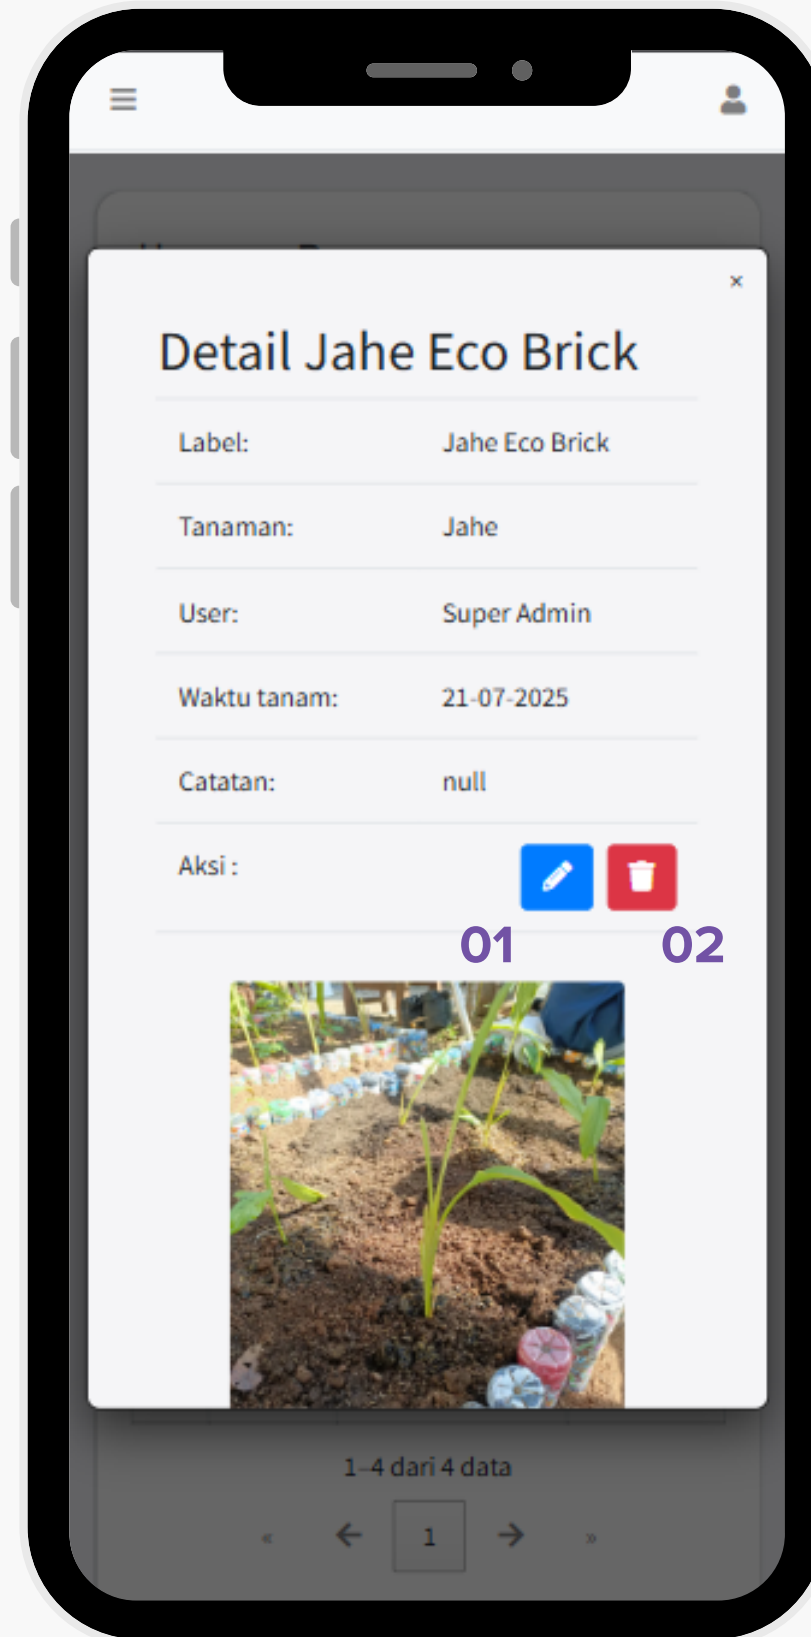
×

Detail Jahe Eco Brick

| Label: | Jahe Eco Brick |
|---|---|
| Tanaman: | Jahe |
| User: | Super Admin |
| Waktu tanam: | 21-07-2025 |
| Catatan: | null |
| Aksi : | |

01 02

1–4 dari 4 data

« ← 1 → »